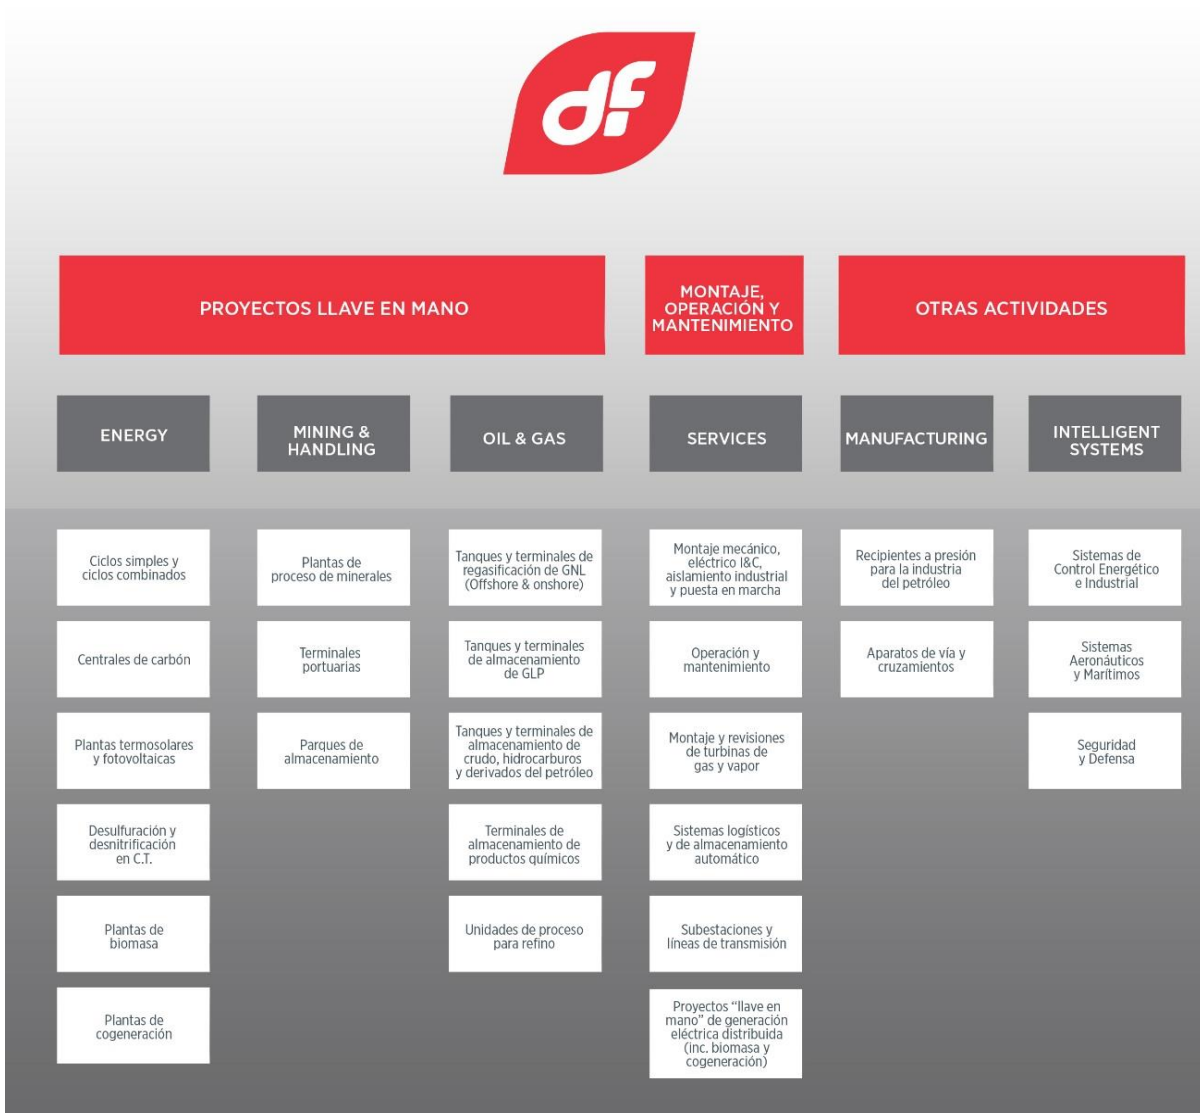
df

PROYECTOS LLAVE EN MANO

MONTAJE, OPERACIÓN Y MANTENIMIENTO

OTRAS ACTIVIDADES

ENERGY

Ciclos simples y ciclos combinados

Centrales de carbón

Plantas termosolares y fotovoltaicas

Desulfuración y desnitrificación en C.T.

Plantas de biomasa

Plantas de cogeneración

MINING & HANDLING

Plantas de proceso de minerales

Terminales portuarias

Parques de almacenamiento

OIL & GAS

Tanques y terminales de regasificación de GNL (Offshore & onshore)

Tanques y terminales de almacenamiento de GLP

Tanques y terminales de almacenamiento de crudo, hidrocarburos y derivados del petróleo

Terminales de almacenamiento de productos químicos

Unidades de proceso para refino

SERVICES

Montaje mecánico, eléctrico I&C, aislamiento industrial y puesta en marcha

Operación y mantenimiento

Montaje y revisiones de turbinas de gas y vapor

Sistemas logísticos y de almacenamiento automático

Subestaciones y líneas de transmisión

Proyectos "llave en mano" de generación eléctrica distribuida (inc. biomasa y cogeneración)

MANUFACTURING

Recipientes a presión para la industria del petróleo

Aparatos de vía y cruzamientos

INTELLIGENT SYSTEMS

Sistemas de Control Energético e Industrial

Sistemas Aeronáuticos y Marítimos

Seguridad y Defensa